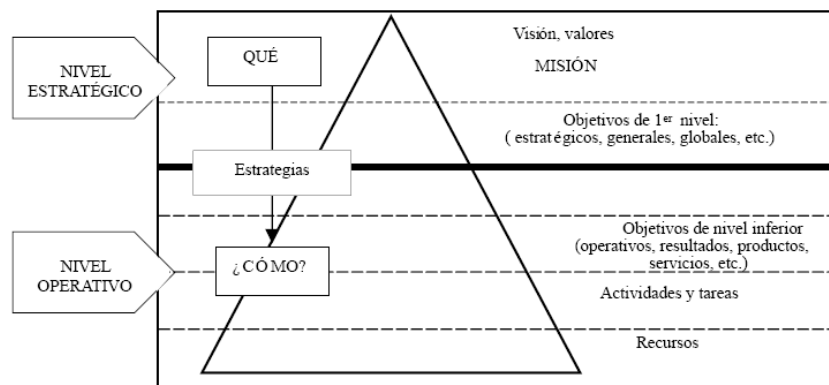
NIVEL ESTRATÉGICO

QUÉ

Visión, valores

MISIÓN

Objetivos de 1$^{er}$ nivel: ( estratégicos, generales, globales, etc.)

Estrategias

NIVEL OPERATIVO

¿CÓMO?

Objetivos de nivel inferior (operativos, resultados, productos, servicios, etc.)

Actividades y tareas

Recursos